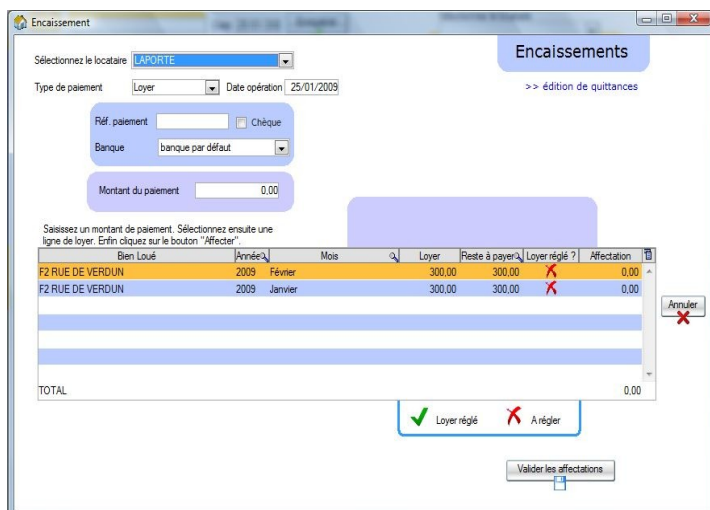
Encaissement

Sélectionnez le locataire LAPORTE

Encaissements

>> édition de quittances

Type de paiement Loyer Date opération 25/01/2009

Réf. paiement Chèque

Banque banque par défaut

Montant du paiement 0,00

Saisissez un montant de paiement. Sélectionnez ensuite une ligne de loyer. Enfin cliquez sur le bouton "Affecter".

| Bien Loué | Année | Mois | Loyer | Reste à payer | Loyer réglé ? | Affectation |
|---|---|---|---|---|---|---|
| F2 RUE DE VERDUN | 2009 | Février | 300,00 | 300,00 | ✗ | 0,00 |
| F2 RUE DE VERDUN | 2009 | Janvier | 300,00 | 300,00 | ✗ | 0,00 |

TOTAL 0,00

Annuler

Loyer réglé A régler

Valider les affectations